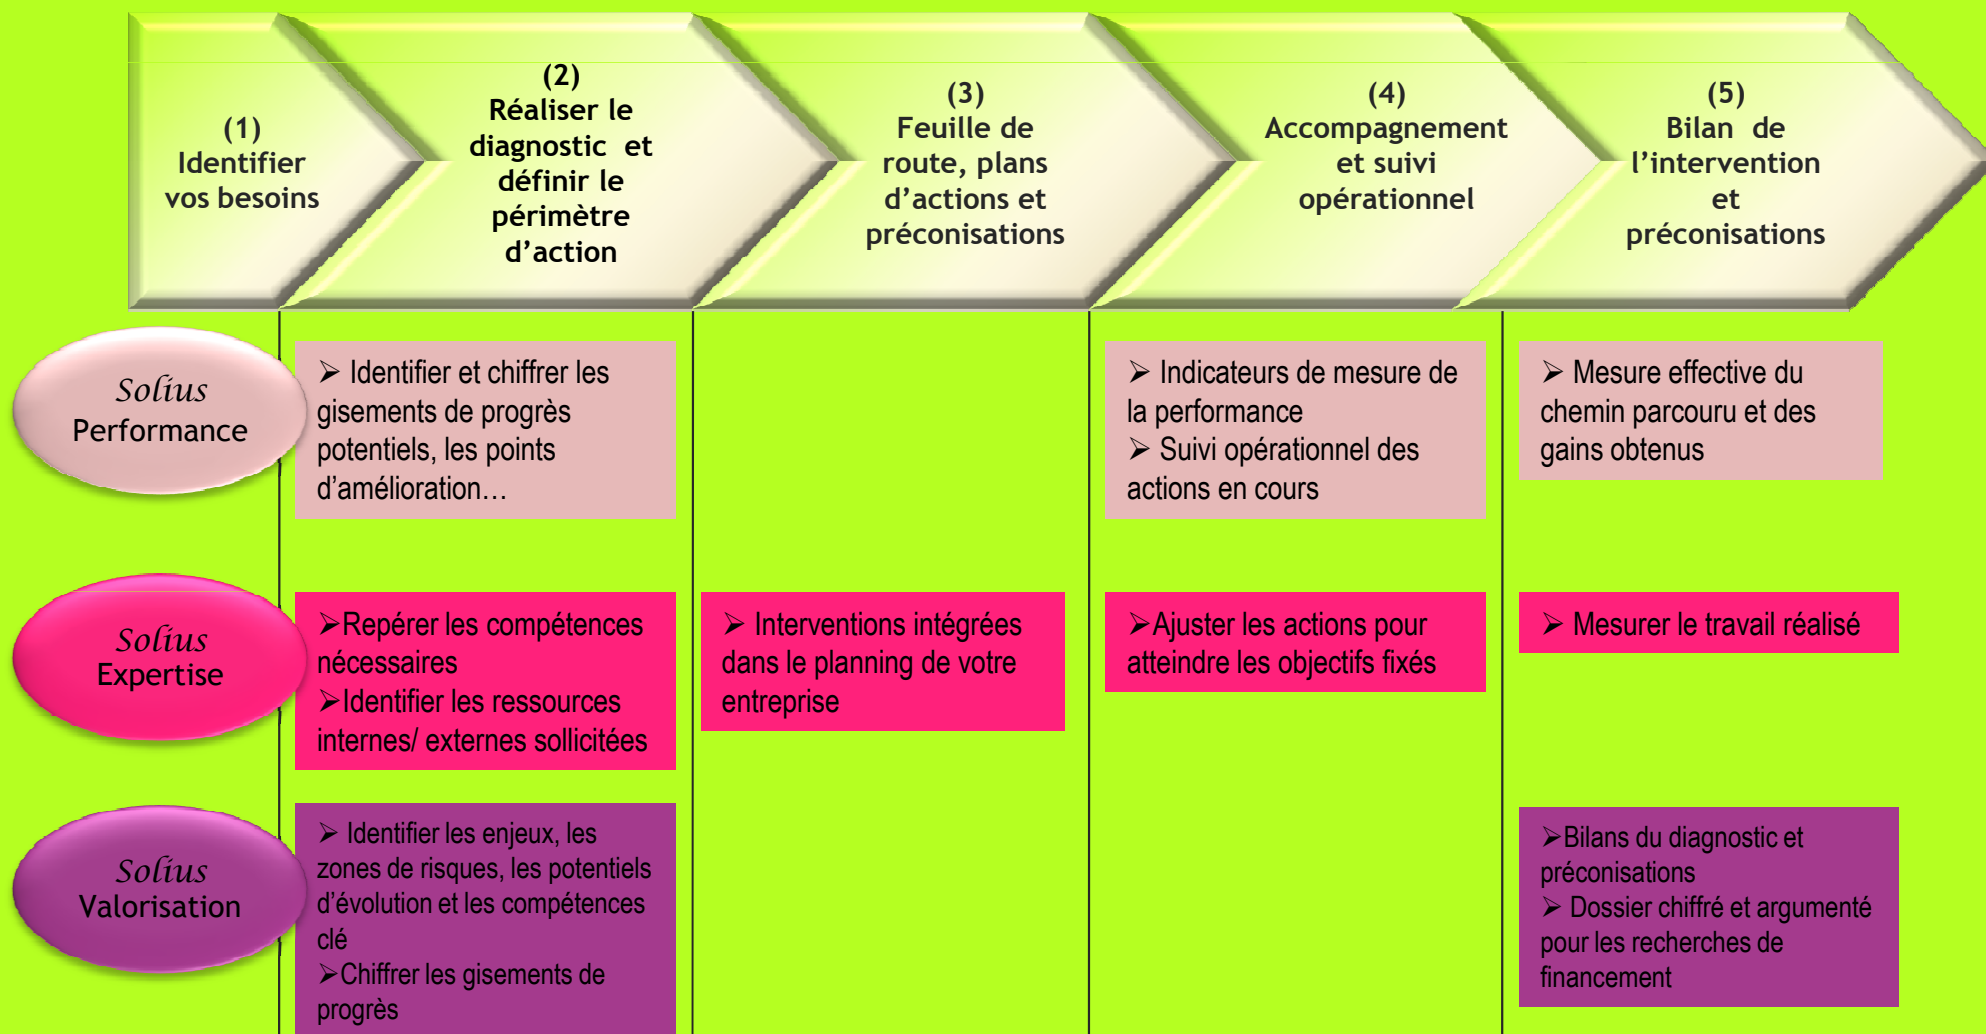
(1)
Identifier vos besoins

(2)
Réaliser le diagnostic et définir le périmètre d'action

(3)
Feuille de route, plans d'actions et préconisations

(4)
Accompagnement et suivi opérationnel

(5)
Bilan de l'intervention et préconisations

Solius
Performance

➢ Identifier et chiffrer les gisements de progrès potentiels, les points d'amélioration…

➢ Indicateurs de mesure de la performance
➢ Suivi opérationnel des actions en cours

➢ Mesure effective du chemin parcouru et des gains obtenus

Solius
Expertise

➢Repérer les compétences nécessaires
➢Identifier les ressources internes/ externes sollicitées

➢ Interventions intégrées dans le planning de votre entreprise

➢Ajuster les actions pour atteindre les objectifs fixés

➢ Mesurer le travail réalisé

Solius
Valorisation

➢ Identifier les enjeux, les zones de risques, les potentiels d'évolution et les compétences clé
➢Chiffrer les gisements de progrès

➢Bilans du diagnostic et préconisations
➢ Dossier chiffré et argumenté pour les recherches de financement